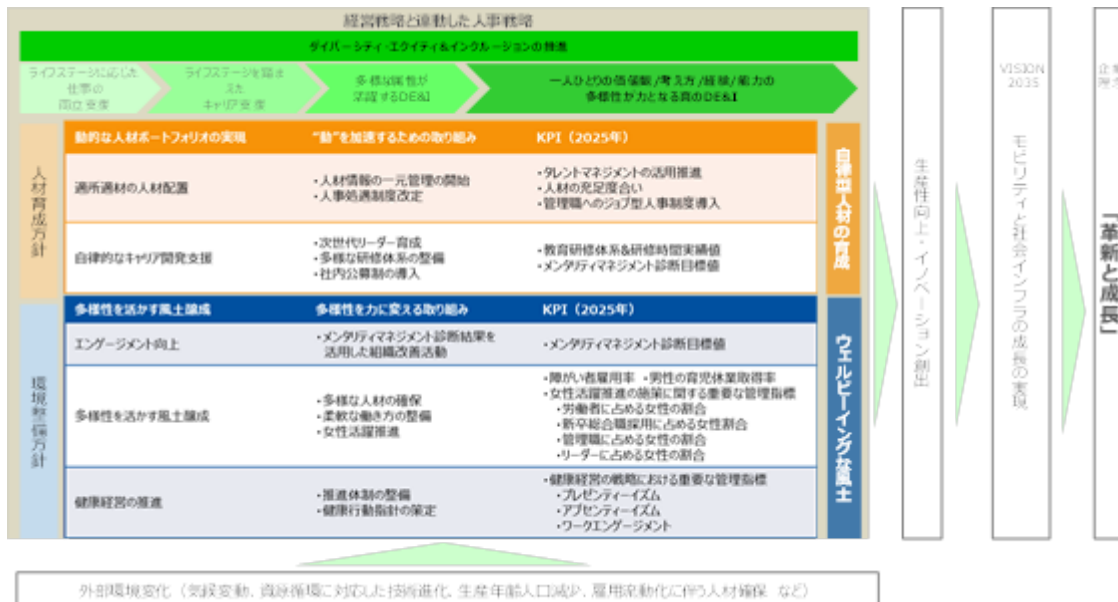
経営戦略と連動した人事戦略

ダイバーシティ・エクイティ&インクルージョンの推進

ライフステージに応じた仕事の両立支援

ライフステージを踏まえキャリア支援

多様な属性が活躍するDE&I

一人ひとりの価値観/考え方/経験/能力の多様性が力となる真のDE&I

人材育成方針

| 動的な人材ポートフォリオの実現 | "動"を加速するための取り組み | KPI（2025年） |
|---|---|---|
| 適所適材の人材配置 | ・人材情報の一元管理の開始<br>・人事処遇制度改定 | ・タレントマネジメントの活用推進<br>・人材の充足度合い<br>・管理職へのジョブ型人事制度導入 |
| 自律的なキャリア開発支援 | ・次世代リーダー育成<br>・多様な研修体系の整備<br>・社内公募制の導入 | ・教育研修体系&研修時間実績値<br>・メンタリティマネジメント診断目標値 |

自律型人材の育成

環境整備方針

| 多様性を活かす風土醸成 | 多様性を力に変える取り組み | KPI（2025年） |
|---|---|---|
| エンゲージメント向上 | ・メンタリティマネジメント診断結果を活用した組織改善活動 | ・メンタリティマネジメント診断目標値 |
| 多様性を活かす風土醸成 | ・多様な人材の確保<br>・柔軟な働き方の整備<br>・女性活躍推進 | ・障がい者雇用率　・男性の育児休業取得率<br>・女性活躍推進の施策に関する重要な管理指標<br>　労働者に占める女性の割合<br>　新卒総合職採用に占める女性割合<br>　管理職に占める女性の割合<br>　リーダーに占める女性の割合 |
| 健康経営の推進 | ・推進体制の整備<br>・健康行動指針の策定 | ・健康経営の戦略における重要な管理指標<br>　プレゼンティーイズム<br>　アブセンティーイズム<br>　ワークエンゲージメント |

ウェルビーイングな風土

生産性向上・イノベーション創出

VISION 2035

モビリティと社会インフラの成長の実現

企業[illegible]

「革新と成長」

外部環境変化（気候変動、資源循環に対応した技術進化、生産年齢人口減少、雇用流動化に伴う人材確保　など）